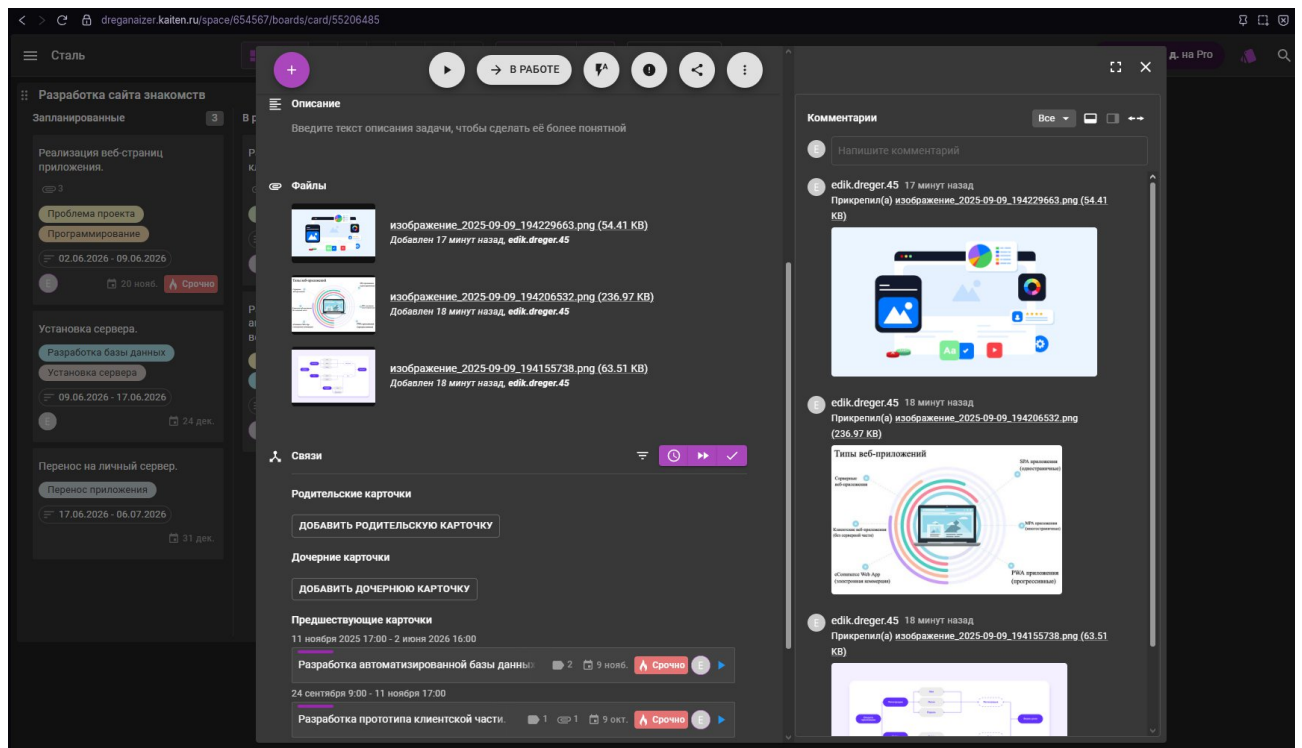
dreganaizer.kaiten.ru/space/654567/boards/card/55206485

Сталь

д. на Pro

Разработка сайта знакомств

Запланированные 3

В р

Реализация веб-страниц приложения.

3

Проблема проекта

Программирование

02.06.2026 - 09.06.2026

E

20 нояб.

Срочно

Установка сервера.

Разработка базы данных

Установка сервера

09.06.2026 - 17.06.2026

E

24 дек.

Перенос на личный сервер.

Перенос приложения

17.06.2026 - 06.07.2026

31 дек.

В РАБОТЕ

Описание

Введите текст описания задачи, чтобы сделать её более понятной

Файлы

изображение_2025-09-09_194229663.png (54.41 KB)
Добавлен 17 минут назад, edik.dreger.45

изображение_2025-09-09_194206532.png (236.97 KB)
Добавлен 18 минут назад, edik.dreger.45

изображение_2025-09-09_194155738.png (63.51 KB)
Добавлен 18 минут назад, edik.dreger.45

Связи

Родительские карточки

ДОБАВИТЬ РОДИТЕЛЬСКУЮ КАРТОЧКУ

Дочерние карточки

ДОБАВИТЬ ДОЧЕРНЮЮ КАРТОЧКУ

Предшествующие карточки

11 ноября 2025 17:00 - 2 июня 2026 16:00

Разработка автоматизированной базы данных 2 9 нояб. Срочно E

24 сентября 9:00 - 11 ноября 17:00

Разработка прототипа клиентской части. 1 1 9 окт. Срочно E

Комментарии

Все

E Напишите комментарий

edik.dreger.45 17 минут назад
Прикрепил(а) изображение_2025-09-09_194229663.png (54.41 KB)

edik.dreger.45 18 минут назад
Прикрепил(а) изображение_2025-09-09_194206532.png (236.97 KB)

Типы веб-приложений
Серверные веб-приложения
Клиентские веб-приложения (без серверной части)
eCommerce Web App (электронная коммерция)
SPA приложения (одностраничные)
MPA приложения (многостраничные)
PWA приложения (прогрессивные)

edik.dreger.45 18 минут назад
Прикрепил(а) изображение_2025-09-09_194155738.png (63.51 KB)